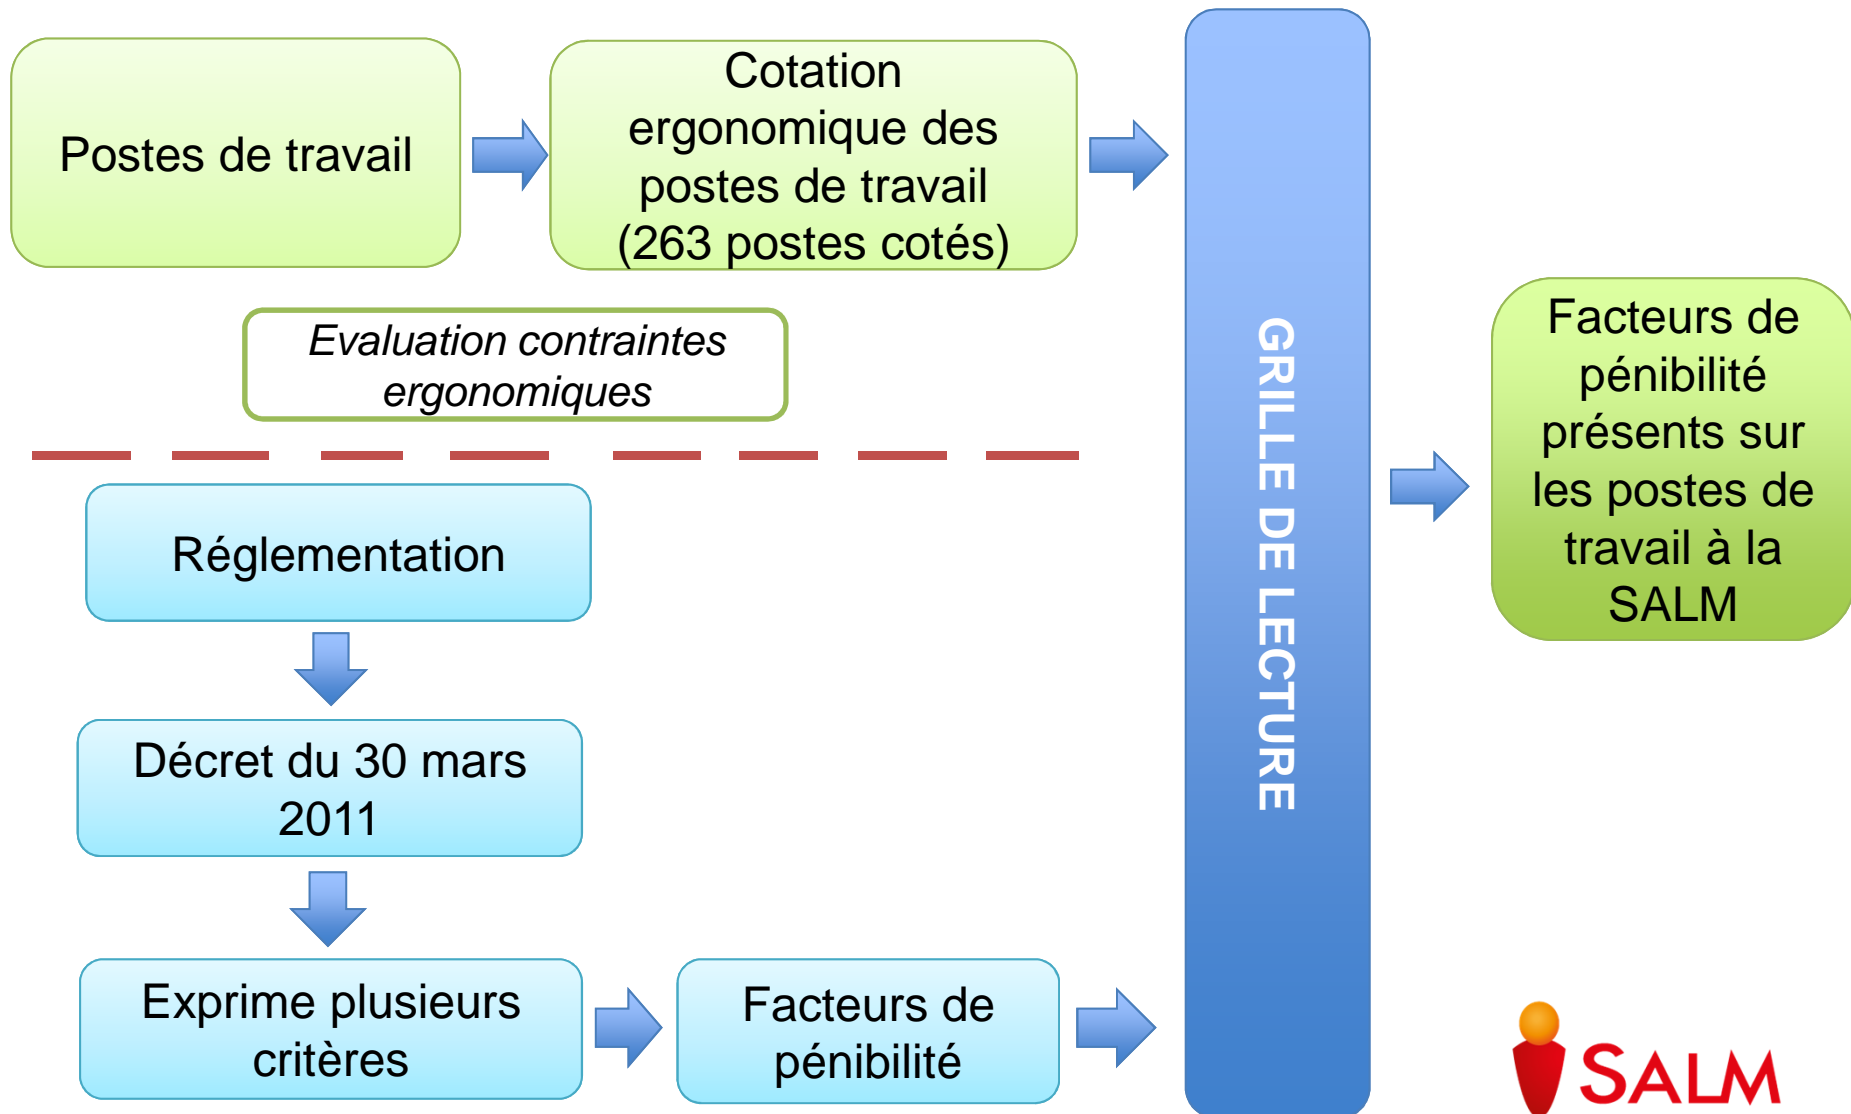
Postes de travail

Cotation ergonomique des postes de travail (263 postes cotés)

Evaluation contraintes ergonomiques

Réglementation

Décret du 30 mars 2011

Exprime plusieurs critères

Facteurs de pénibilité

GRILLE DE LECTURE

Facteurs de pénibilité présents sur les postes de travail à la SALM

SALM